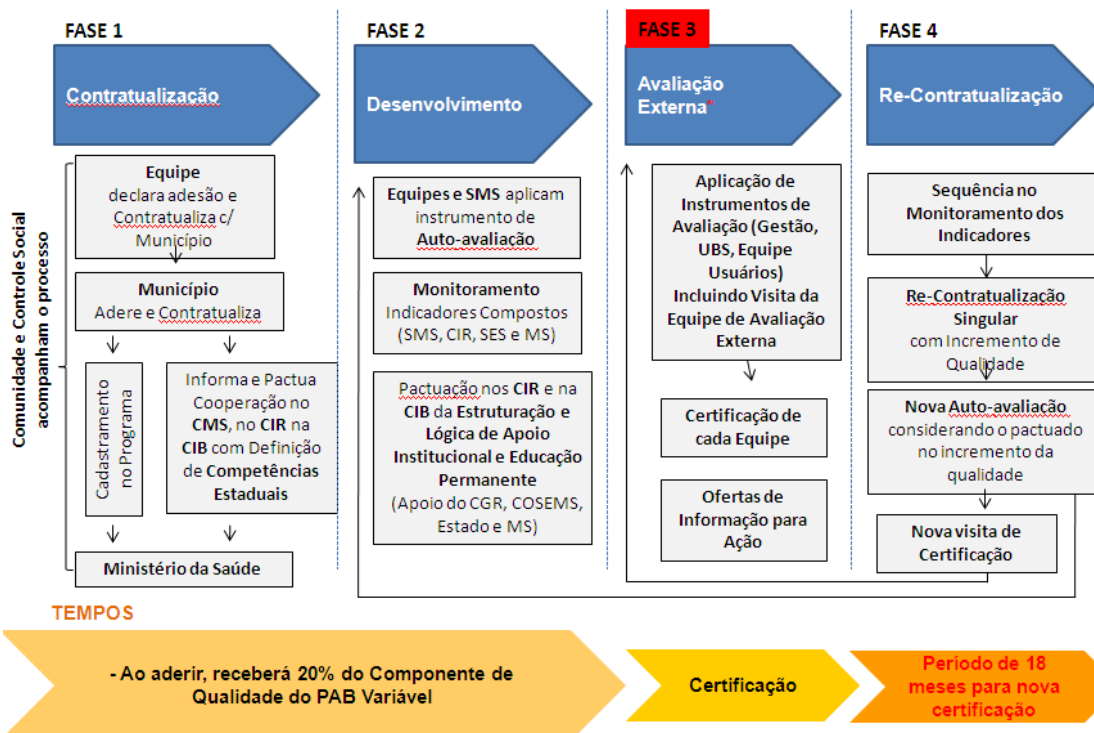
FASE 1

Contratualização

Comunidade e Controle Social acompanham o processo

Equipe declara adesão e Contratualiza c/ Município

Município Adere e Contratualiza

Cadastramento no Programa

Informa e Pactua Cooperação no CMS, no CIR na CIB com Definição de Competências Estaduais

Ministério da Saúde

FASE 2

Desenvolvimento

Equipes e SMS aplicam instrumento de Auto-avaliação

Monitoramento Indicadores Compostos (SMS, CIR, SES e MS)

Pactuação nos CIR e na CIB da Estruturação e Lógica de Apoio Institucional e Educação Permanente (Apoio do CGR, COSEMS, Estado e MS)

FASE 3

Avaliação Externa*

Aplicação de Instrumentos de Avaliação (Gestão, UBS, Equipe Usuários) Incluindo Visita da Equipe de Avaliação Externa

Certificação de cada Equipe

Ofertas de Informação para Ação

FASE 4

Re-Contratualização

Sequência no Monitoramento dos Indicadores

Re-Contratualização Singular com Incremento de Qualidade

Nova Auto-avaliação considerando o pactuado no incremento da qualidade

Nova visita de Certificação

TEMPOS

- Ao aderir, receberá 20% do Componente de Qualidade do PAB Variável

Certificação

Periodo de 18 meses para nova certificação